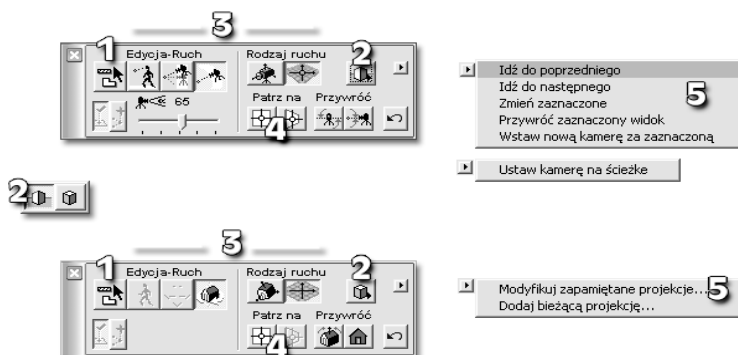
3

1 Edycja-Ruch

Rodzaj ruchu 2

65

Patrz na Przywróć

4

Idź do poprzedniego
Idź do następnego
Zmień zaznaczone
Przywróć zaznaczony widok
Wstaw nową kamerę za zaznaczoną

5

Ustaw kamerę na ścieżce

2

3

1 Edycja-Ruch

Rodzaj ruchu 2

Patrz na Przywróć

4

Modyfikuj zapamiętane projekcje...
Dodaj bieżącą projekcję...

5